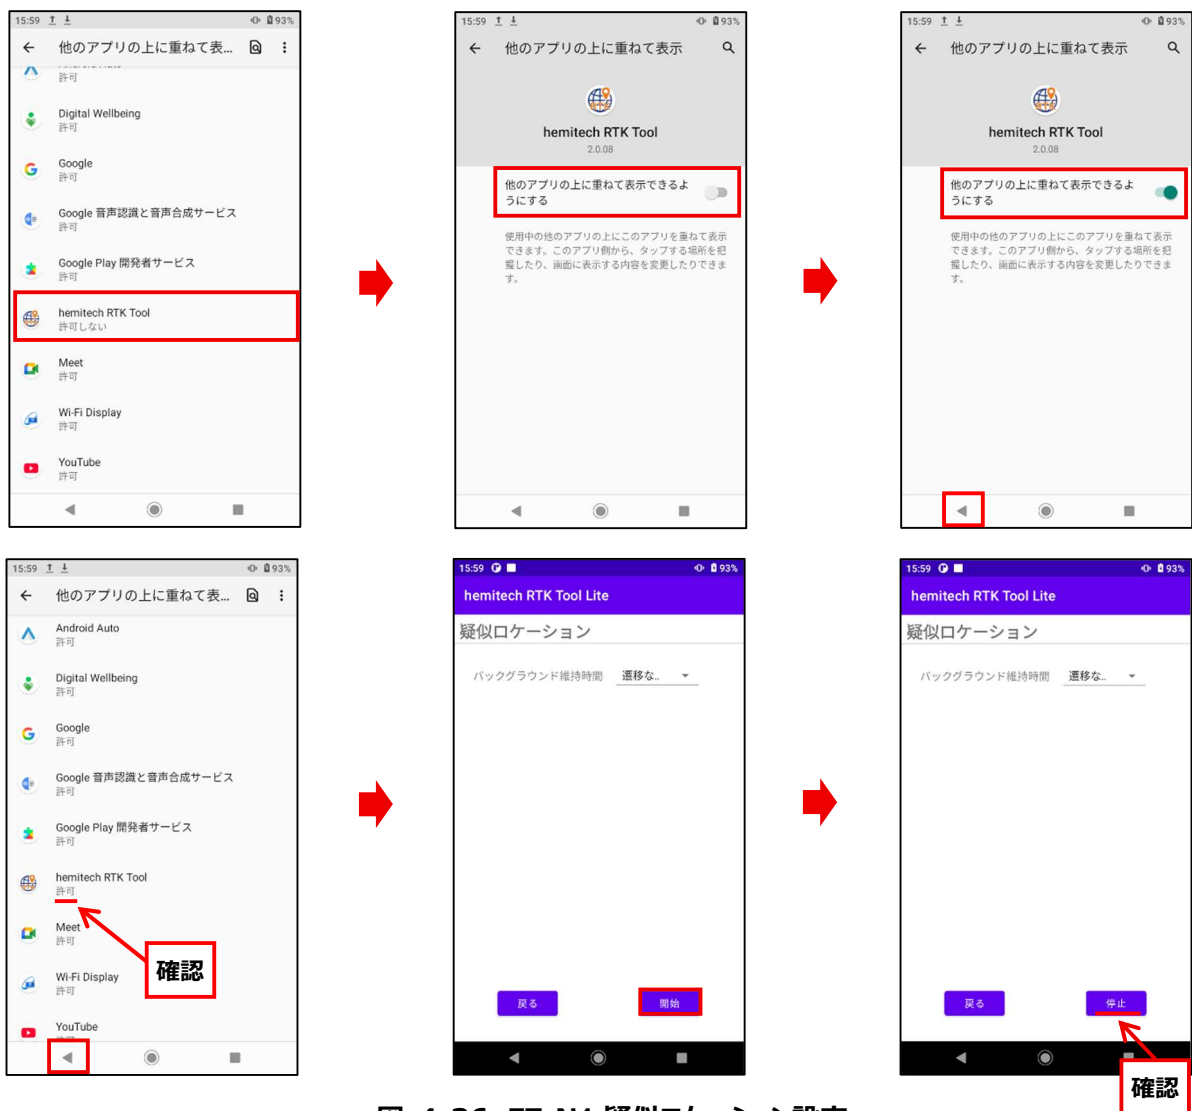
15:59 93%
他のアプリの上に重ねて表...
許可
Digital Wellbeing
許可
Google
許可
Google 音声認識と音声合成サービス
許可
Google Play 開発者サービス
許可
hemitech RTK Tool
許可しない
Meet
許可
Wi-Fi Display
許可
YouTube
許可

15:59 93%
他のアプリの上に重ねて表示
hemitech RTK Tool
2.0.08
他のアプリの上に重ねて表示できるようにする
使用中の他のアプリの上にこのアプリを重ねて表示できます。このアプリ側から、タップする場所を把握したり、画面に表示する内容を変更したりできます。

15:59 93%
他のアプリの上に重ねて表示
hemitech RTK Tool
2.0.08
他のアプリの上に重ねて表示できるようにする
使用中の他のアプリの上にこのアプリを重ねて表示できます。このアプリ側から、タップする場所を把握したり、画面に表示する内容を変更したりできます。

15:59 93%
他のアプリの上に重ねて表...
Android Auto
許可
Digital Wellbeing
許可
Google
許可
Google 音声認識と音声合成サービス
許可
Google Play 開発者サービス
許可
hemitech RTK Tool
許可
Meet
許可
Wi-Fi Display
許可
YouTube
確認

15:59 93%
hemitech RTK Tool Lite
疑似ロケーション
バックグラウンド維持時間 遷移な..
戻る
開始

15:59 93%
hemitech RTK Tool Lite
疑似ロケーション
バックグラウンド維持時間 遷移な..
戻る
停止
確認

図 4-36 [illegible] 疑似ロケーション設定